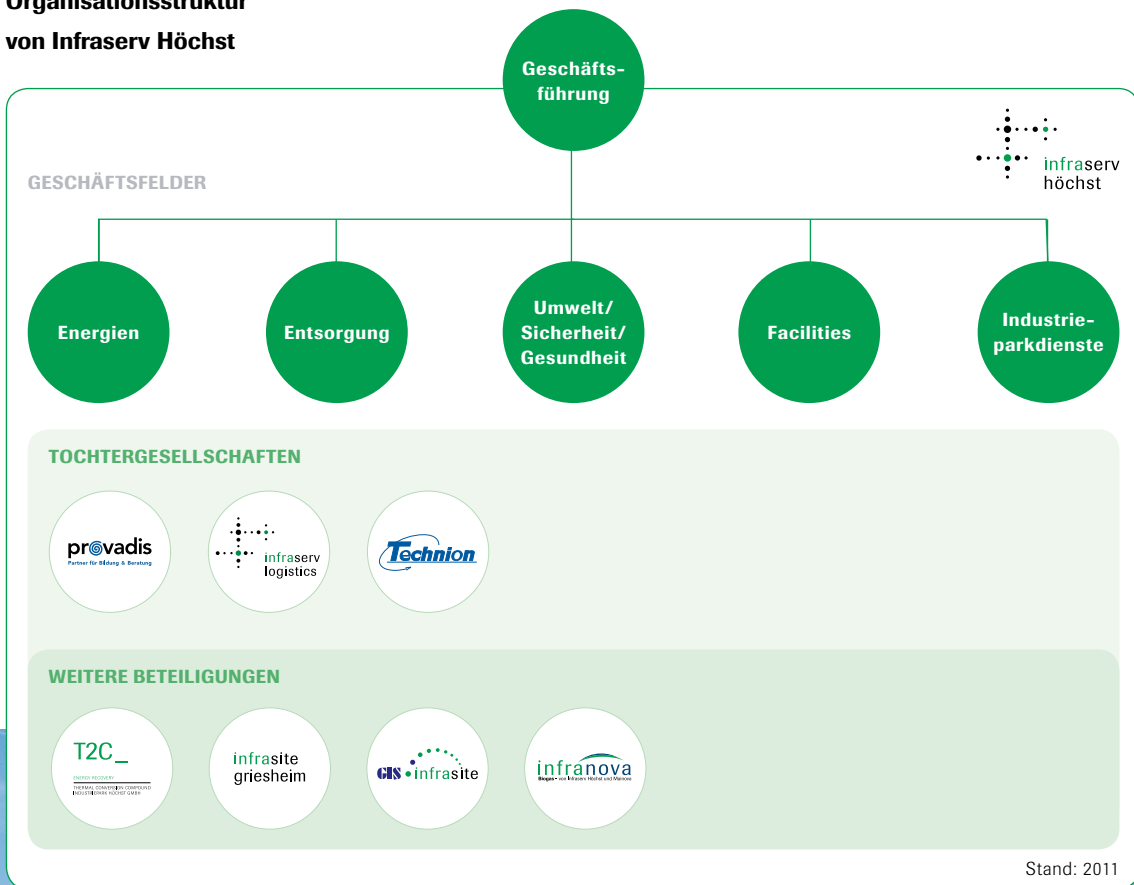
Organisationsstruktur
von Infraserv Höchst

Geschäftsführung

infraserv höchst

GESCHÄFTSFELDER

Energien

Entsorgung

Umwelt/ Sicherheit/ Gesundheit

Facilities

Industrieparkdienste

TOCHTERGESELLSCHAFTEN

provadis
Partner für Bildung & Beratung

infraserv logistics

Technion

WEITERE BETEILIGUNGEN

T2C_
ENERGY RECOVERY
THERMAL CONVERSION COMPOUND INDUSTRIEPARK HÖCHST GMBH

infrasite griesheim

CIS infrasite

infranova
Biogas – von Infraserv Höchst und Mainova

Stand: 2011